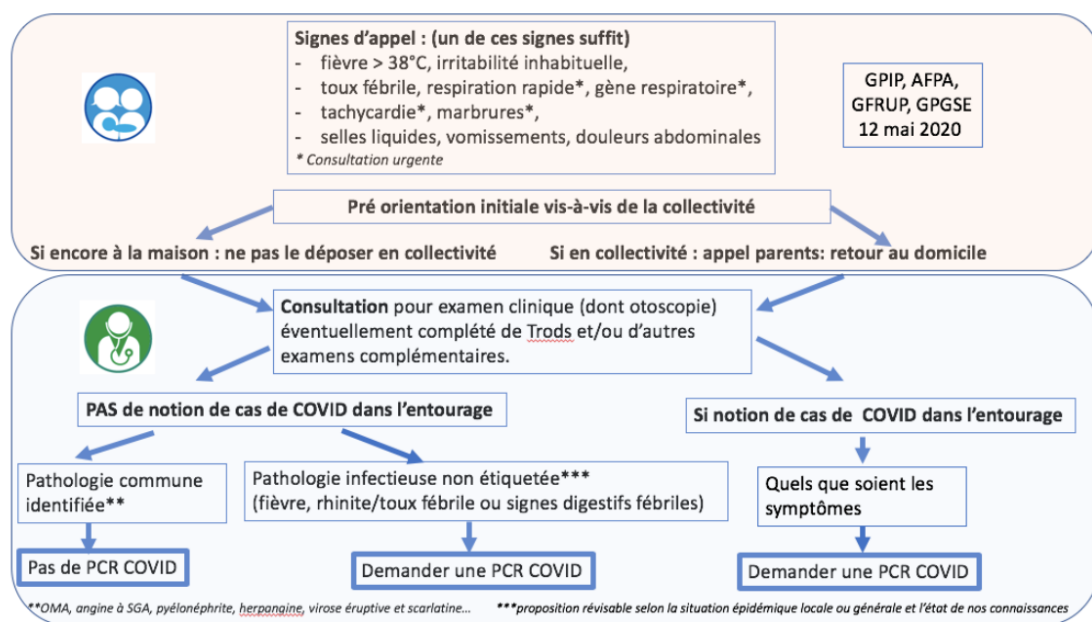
Signes d'appel : (un de ces signes suffit)
- fièvre > 38°C, irritabilité inhabituelle,
- toux fébrile, respiration rapide*, gène respiratoire*,
- tachycardie*, marbrures*,
- selles liquides, vomissements, douleurs abdominales
* Consultation urgente

GPIP, AFPA, GFRUP, GPGSE
12 mai 2020

Pré orientation initiale vis-à-vis de la collectivité

Si encore à la maison : ne pas le déposer en collectivité

Si en collectivité : appel parents: retour au domicile

Consultation pour examen clinique (dont otoscopie) éventuellement complété de Trods et/ou d'autres examens complémentaires.

PAS de notion de cas de COVID dans l'entourage

Si notion de cas de COVID dans l'entourage

Pathologie commune identifiée**

Pathologie infectieuse non étiquetée***
(fièvre, rhinite/toux fébrile ou signes digestifs fébriles)

Quels que soient les symptômes

Pas de PCR COVID

Demander une PCR COVID

Demander une PCR COVID

**OMA, angine à SGA, pyélonéphrite, herpangine, virose éruptive et scarlatine…

***proposition révisable selon la situation épidémique locale ou générale et l'état de nos connaissances